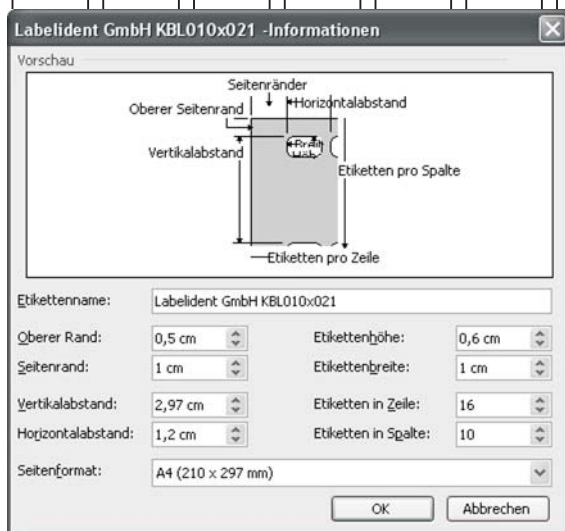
Labelident GmbH KBL010x021 -Informationen

Vorschau

Seitenränder
Oberer Seitenrand
Horizontalabstand
Vertikalabstand
Breite
Höhe
Etiketten pro Spalte
Etiketten pro Zeile

Etikettenname: Labelident GmbH KBL010x021

Oberer Rand: 0,5 cm
Etikettenhöhe: 0,6 cm
Seitenrand: 1 cm
Etikettenbreite: 1 cm
Vertikalabstand: 2,97 cm
Etiketten in Zeile: 16
Horizontalabstand: 1,2 cm
Etiketten in Spalte: 10

Seitenformat: A4 (210 x 297 mm)

OK
Abbrechen